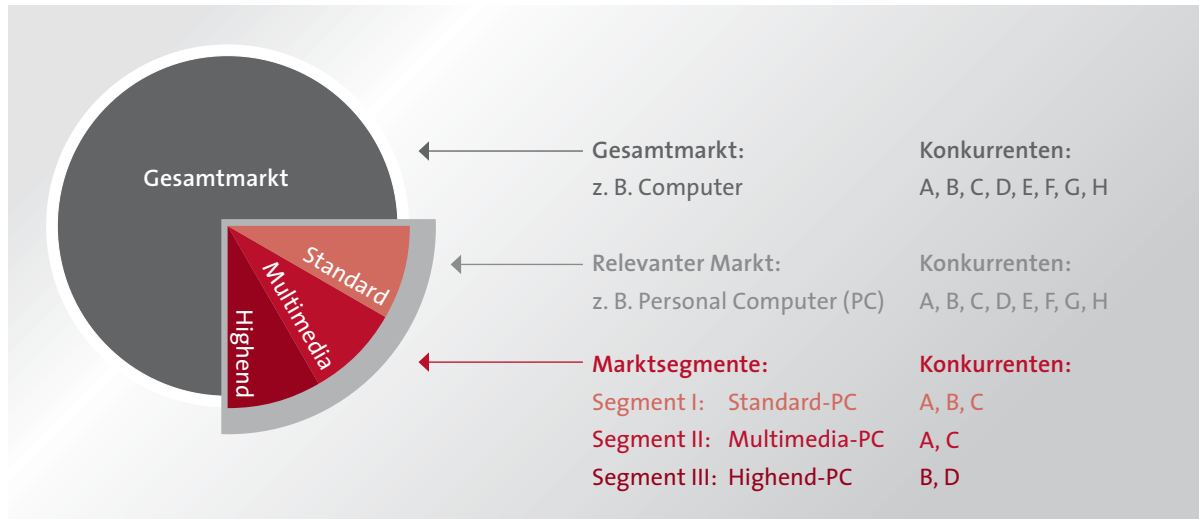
Gesamtmarkt

Standard

Multimedia

Highend

Gesamtmarkt:
z. B. Computer

Konkurrenten:
A, B, C, D, E, F, G, H

Relevanter Markt:
z. B. Personal Computer (PC)

Konkurrenten:
A, B, C, D, E, F, G, H

Marktsegmente:
Segment I: Standard-PC
Segment II: Multimedia-PC
Segment III: Highend-PC

Konkurrenten:
A, B, C
A, C
B, D